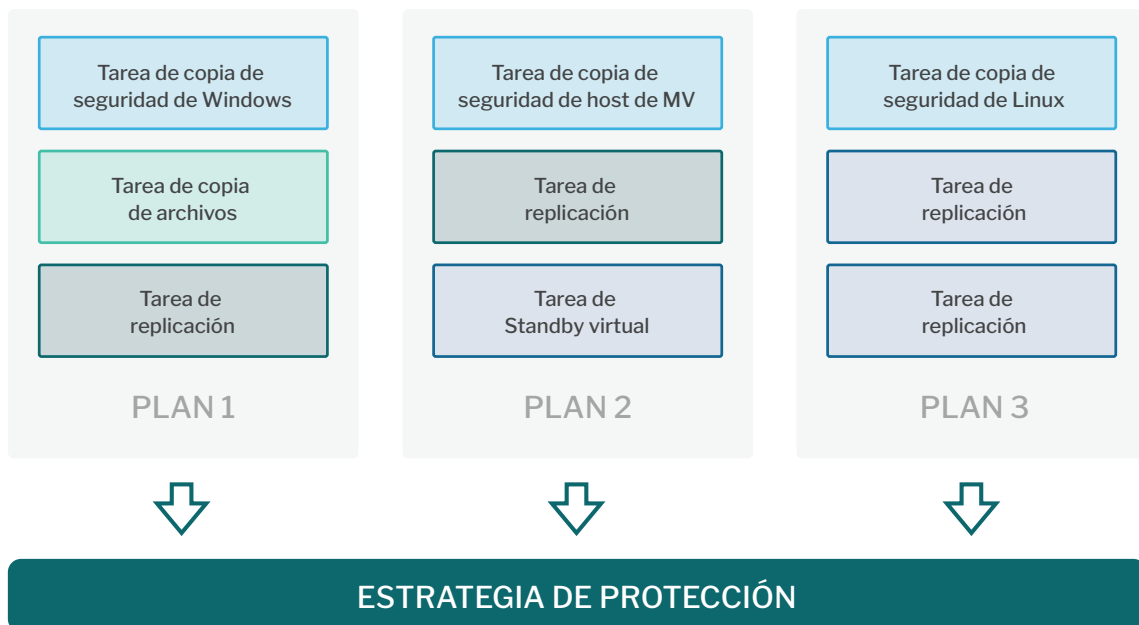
Tarea de copia de seguridad de Windows

Tarea de copia de archivos

Tarea de replicación

PLAN 1

Tarea de copia de seguridad de host de MV

Tarea de replicación

Tarea de Standby virtual

PLAN 2

Tarea de copia de seguridad de Linux

Tarea de replicación

Tarea de replicación

PLAN 3

ESTRATEGIA DE PROTECCIÓN